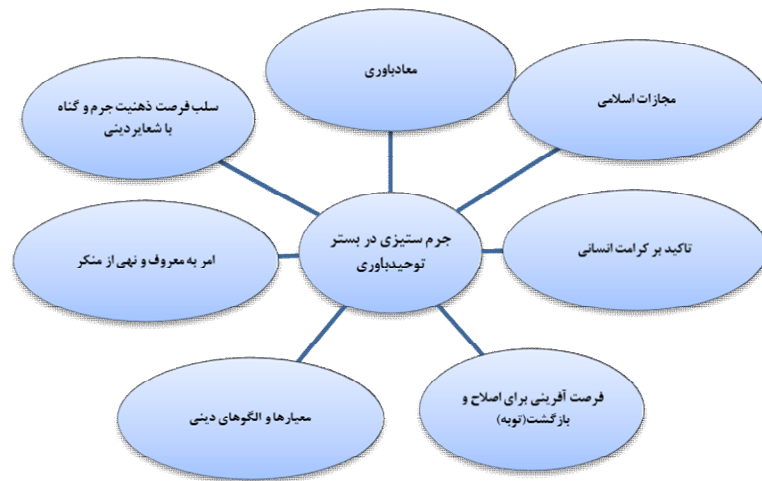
معادباوری

سلب فرصت ذهنیت جرم و گناه با شعایر دینی

مجازات اسلامی

جرم ستیزی در بستر توحیدباوری

امر به معروف و نهی از منکر

تاکید بر کرامت انسانی

معیارها و الگوهای دینی

فرصت آفرینی برای اصلاح و بازگشت(توبه)